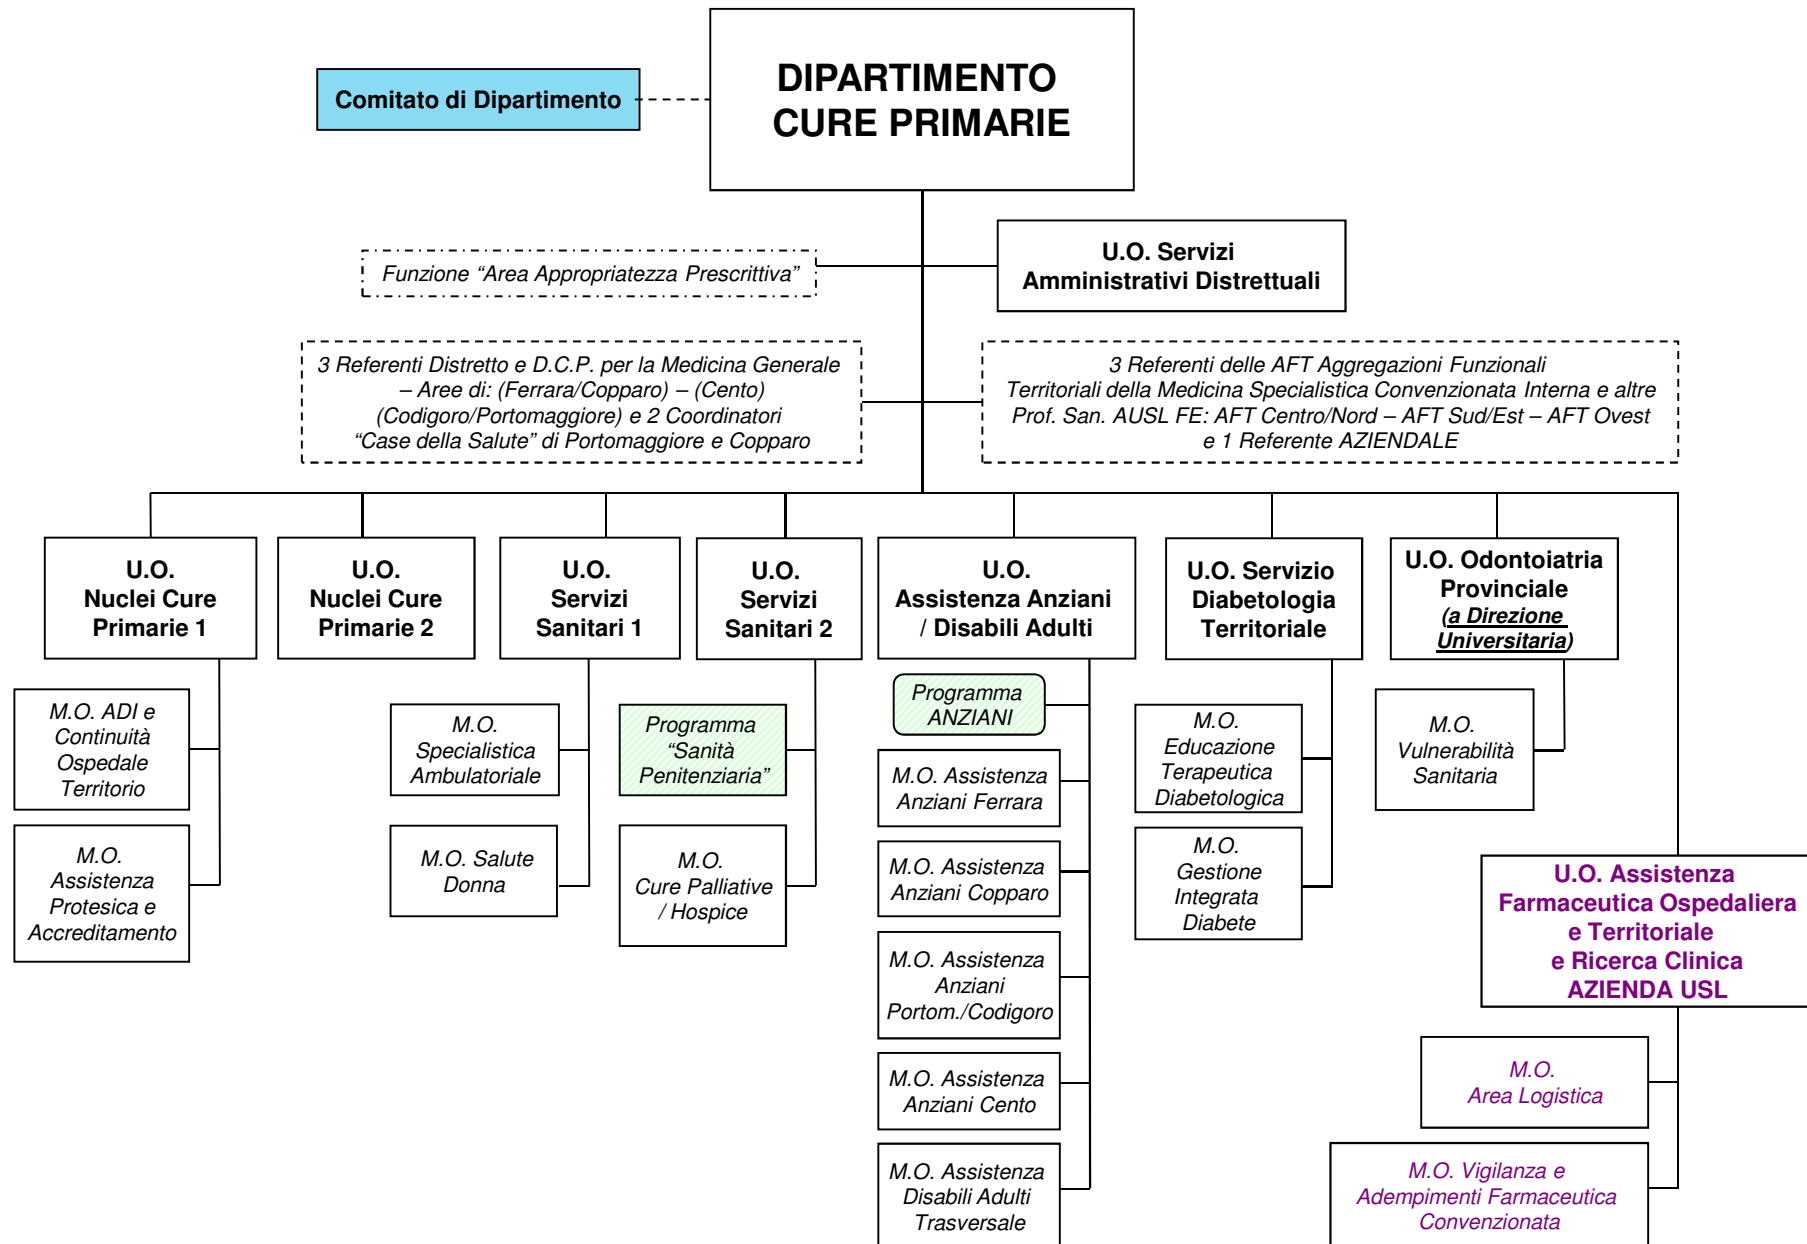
DIPARTIMENTO CURE PRIMARIE

Comitato di Dipartimento

Funzione "Area Appropriatezza Prescrittiva"

U.O. Servizi Amministrativi Distrettuali

3 Referenti Distretto e D.C.P. per la Medicina Generale – Aree di: (Ferrara/Copparo) – (Cento) (Codigoro/Portomaggiore) e 2 Coordinatori "Case della Salute" di Portomaggiore e Copparo

3 Referenti delle AFT Aggregazioni Funzionali Territoriali della Medicina Specialistica Convenzionata Interna e altre Prof. San. AUSL FE: AFT Centro/Nord – AFT Sud/Est – AFT Ovest e 1 Referente AZIENDALE

U.O. Nuclei Cure Primarie 1

M.O. ADI e Continuità Ospedale Territorio

M.O. Assistenza Protesica e Accreditamento

U.O. Nuclei Cure Primarie 2

U.O. Servizi Sanitari 1

M.O. Specialistica Ambulatoriale

M.O. Salute Donna

U.O. Servizi Sanitari 2

Programma "Sanità Penitenziaria"

M.O. Cure Palliative / Hospice

U.O. Assistenza Anziani / Disabili Adulti

Programma ANZIANI

M.O. Assistenza Anziani Ferrara

M.O. Assistenza Anziani Copparo

M.O. Assistenza Anziani Portom./Codigoro

M.O. Assistenza Anziani Cento

M.O. Assistenza Disabili Adulti Trasversale

U.O. Servizio Diabetologia Territoriale

M.O. Educazione Terapeutica Diabetologica

M.O. Gestione Integrata Diabete

U.O. Odontoiatria Provinciale (a Direzione Universitaria)

M.O. Vulnerabilità Sanitaria

U.O. Assistenza Farmaceutica Ospedaliera e Territoriale e Ricerca Clinica AZIENDA USL

M.O. Area Logistica

M.O. Vigilanza e Adempimenti Farmaceutica Convenzionata